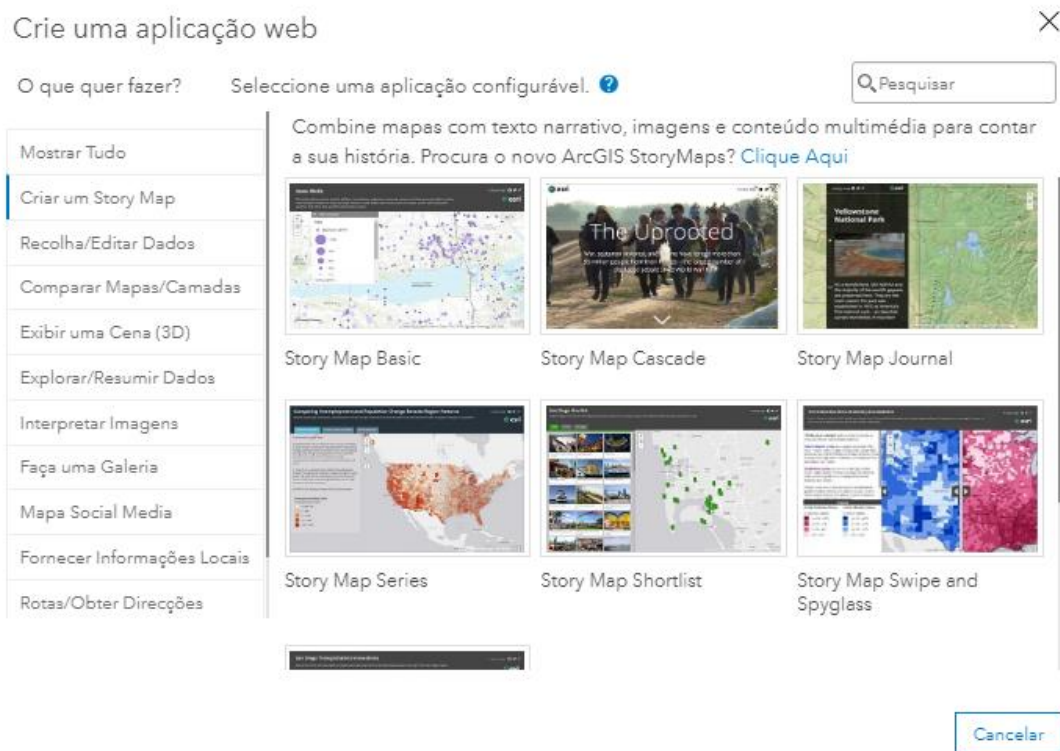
Crie uma aplicação web

×

O que quer fazer?

Seleccione uma aplicação configurável.

Pesquisar

Mostrar Tudo

Criar um Story Map

Recolha/Editar Dados

Comparar Mapas/Camadas

Exibir uma Cena (3D)

Explorar/Resumir Dados

Interpretar Imagens

Faça uma Galeria

Mapa Social Media

Fornecer Informações Locais

Rotas/Obter Direcções

Combine mapas com texto narrativo, imagens e conteúdo multimédia para contar a sua história. Procura o novo ArcGIS StoryMaps? Clique Aqui

The Uprooted

Yellowstone National Park

Story Map Basic

Story Map Cascade

Story Map Journal

Story Map Series

Story Map Shortlist

Story Map Swipe and Spyglass

Cancelar